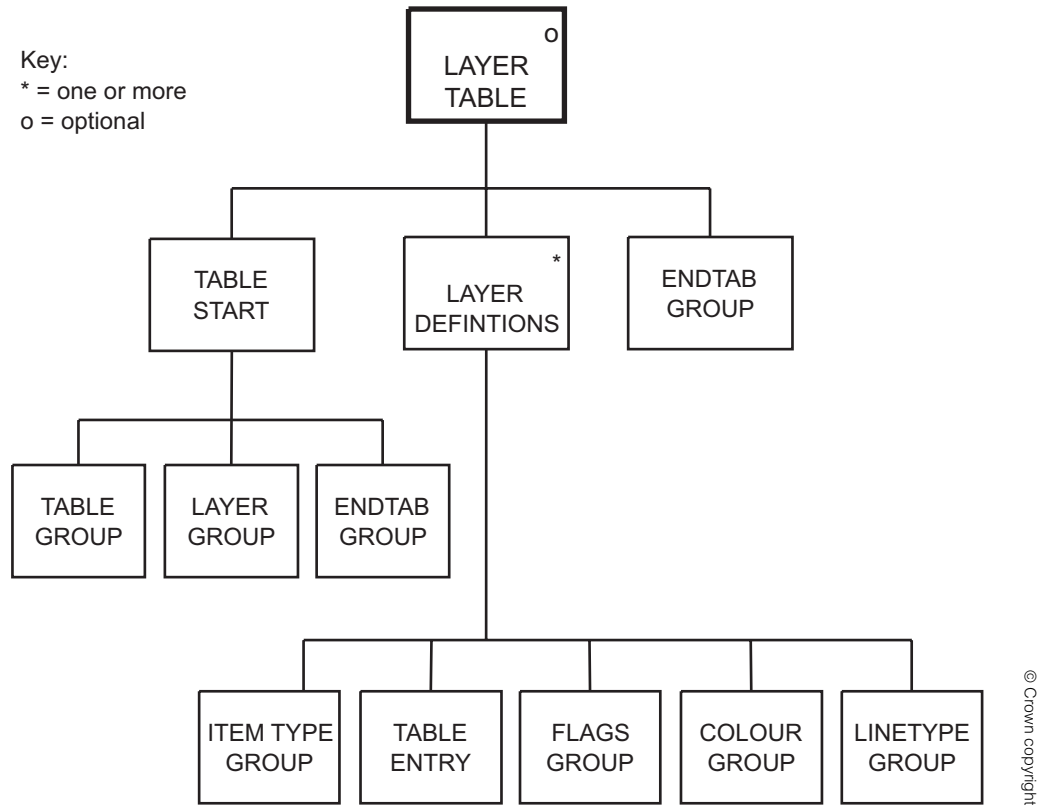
Key:
* = one or more
o = optional

o
LAYER TABLE

TABLE START

*
LAYER DEFINTIONS

ENDTAB GROUP

TABLE GROUP

LAYER GROUP

ENDTAB GROUP

ITEM TYPE GROUP

TABLE ENTRY

FLAGS GROUP

COLOUR GROUP

LINETYPE GROUP

© Crown copyright